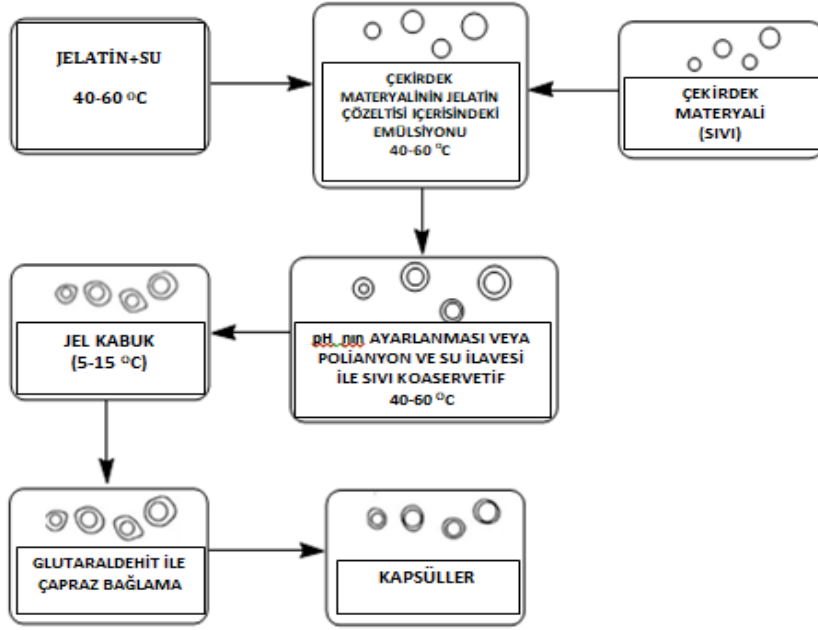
JELATİN+SU

40-60 °C

ÇEKİRDEK MATERYALİNİN JELATİN ÇÖZELTİSİ İÇERİSİNDEKİ EMÜLSİYONU
40-60 °C

ÇEKİRDEK MATERYALİ (SIVI)

JEL KABUK (5-15 °C)

pH, nın AYARLANMASI VEYA POLİANYON VE SU İLAVESİ İLE SIVI KOASERVETİF
40-60 °C

GLUTARALDEHİT İLE ÇAPRAZ BAĞLAMA

KAPSÜLLER